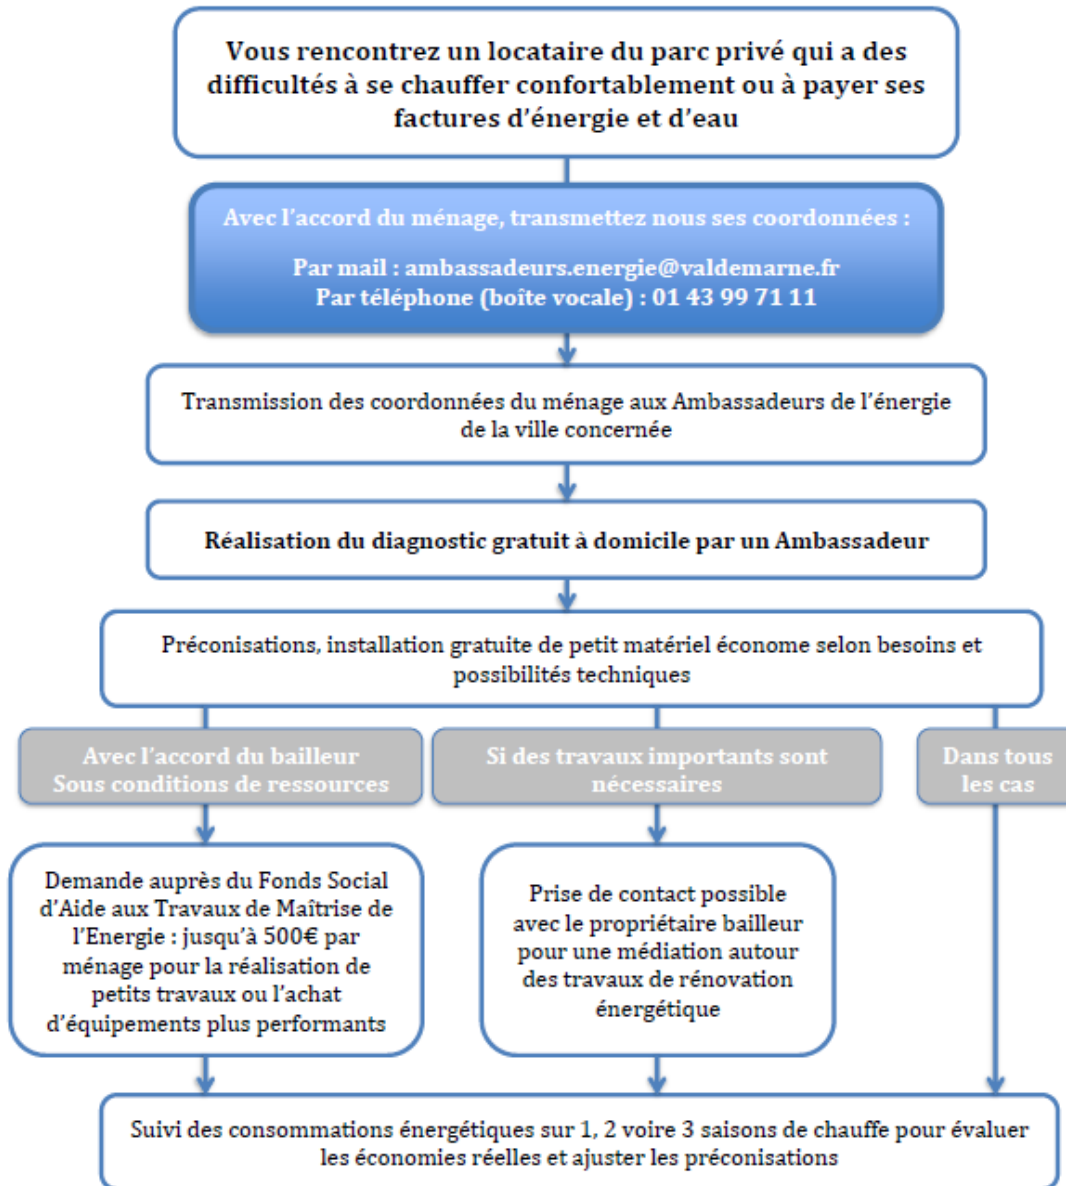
Vous rencontrez un locataire du parc privé qui a des difficultés à se chauffer confortablement ou à payer ses factures d'énergie et d'eau

Avec l'accord du ménage, transmettez nous ses coordonnées :

Par mail : ambassadeurs.energie@valdemarne.fr
Par téléphone (boîte vocale) : 01 43 99 71 11

Transmission des coordonnées du ménage aux Ambassadeurs de l'énergie de la ville concernée

Réalisation du diagnostic gratuit à domicile par un Ambassadeur

Préconisations, installation gratuite de petit matériel économe selon besoins et possibilités techniques

Avec l'accord du bailleur
Sous conditions de ressources

Si des travaux importants sont nécessaires

Dans tous les cas

Demande auprès du Fonds Social d'Aide aux Travaux de Maîtrise de l'Energie : jusqu'à 500€ par ménage pour la réalisation de petits travaux ou l'achat d'équipements plus performants

Prise de contact possible avec le propriétaire bailleur pour une médiation autour des travaux de rénovation énergétique

Suivi des consommations énergétiques sur 1, 2 voire 3 saisons de chauffe pour évaluer les économies réelles et ajuster les préconisations